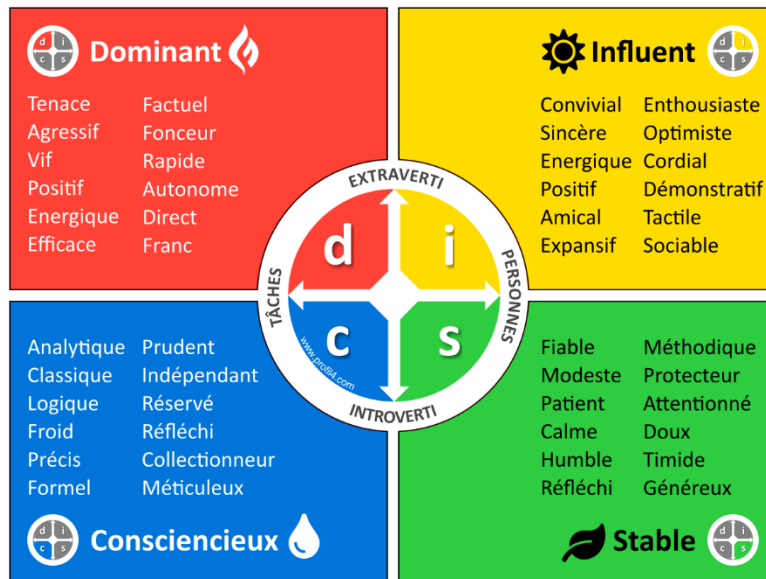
d i c s Dominant

Tenace
Agressif
Vif
Positif
Energique
Efficace

Factuel
Fonceur
Rapide
Autonome
Direct
Franc

Influent d i c s

Convivial
Sincère
Energique
Positif
Amical
Expansif

Enthousiaste
Optimiste
Cordial
Démonstratif
Tactile
Sociable

EXTRAVERTI
TÂCHES
PERSONNES
INTROVERTI
d i c s
www.profil4.com

Analytique
Classique
Logique
Froid
Précis
Formel

Prudent
Indépendant
Réservé
Réfléchi
Collectionneur
Méticuleux

d i c s Consciencieux

Fiable
Modeste
Patient
Calme
Humble
Réfléchi

Méthodique
Protecteur
Attentionné
Doux
Timide
Généreux

Stable d i c s